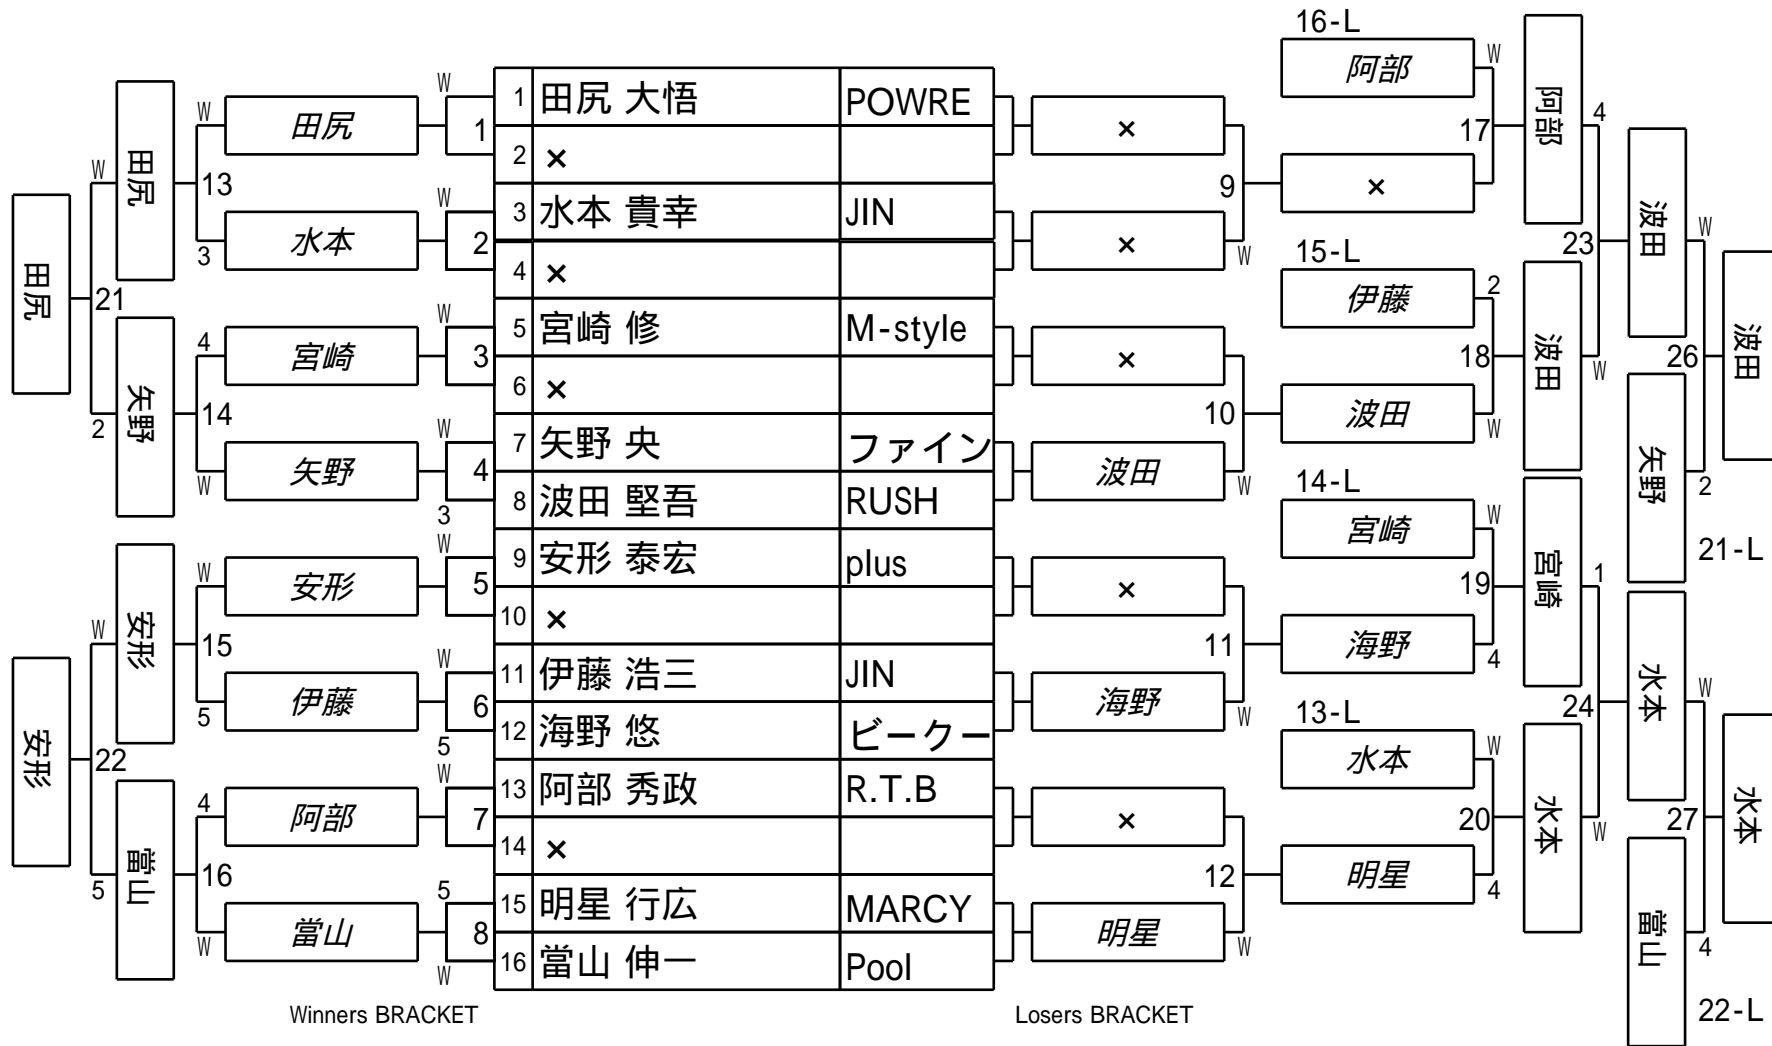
| | | |
|---|---|---|
| 1 | 田尻 大悟 | POWRE |
| 2 | × | |
| 3 | 水本 貴幸 | JIN |
| 4 | × | |
| 5 | 宮崎 修 | M-style |
| 6 | × | |
| 7 | 矢野 央 | ファイン |
| 8 | 波田 堅吾 | RUSH |
| 9 | 安形 泰宏 | plus |
| 10 | × | |
| 11 | 伊藤 浩三 | JIN |
| 12 | 海野 悠 | ビークー |
| 13 | 阿部 秀政 | R.T.B |
| 14 | × | |
| 15 | 明星 行広 | MARCY |
| 16 | 當山 伸一 | Pool |

Winners BRACKET

1 W 田尻
2 3 水本
3 4 宮崎
4 W 矢野 3
5 W 安形
6 5 伊藤 5
7 4 阿部 W
8 W 當山 5 W

13 W 田尻 3
14 4 矢野 W
15 W 安形 5
16 4 當山 W

21 W 田尻 2
22 W 安形 5

田尻
安形

Losers BRACKET

× × × 波田 W × 海野 W × 明星 W

9 × W
10 波田 W
11 海野 W
12 明星

16-L 阿部 W
15-L 伊藤 2
14-L 宮崎 W
13-L 水本 W

17 阿部 4
18 波田 W
19 宮崎 1
20 水本 W 4

23 波田 W
24 水本 W

矢野 2 21-L
當山 4 22-L

26 波田
27 水本